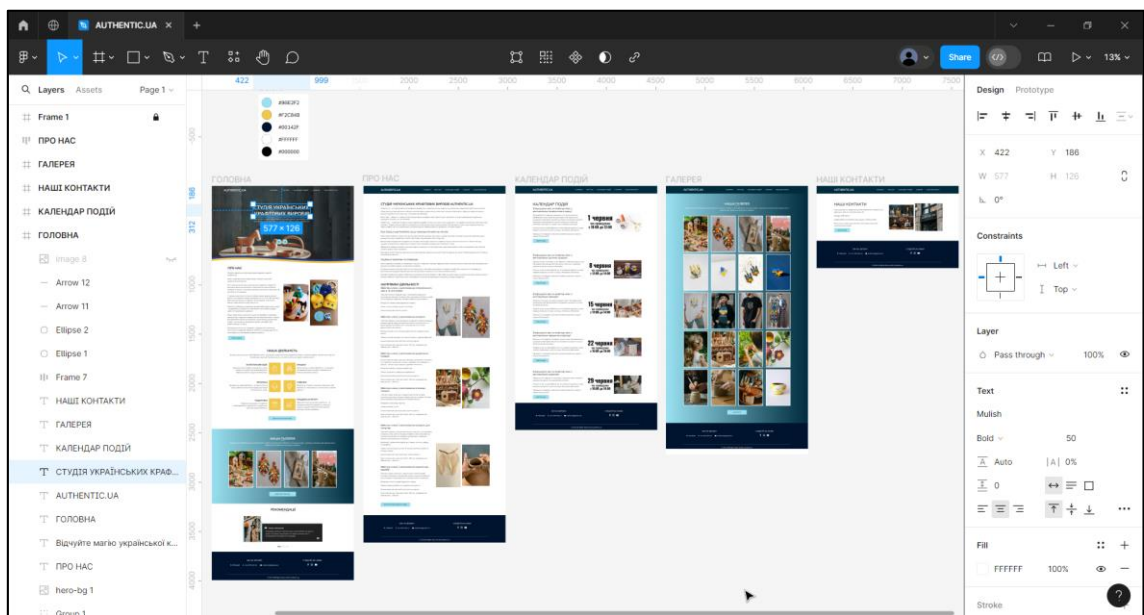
AUTHENTIC.UA ×

Share 13%

Layers Assets Page 1

Frame 1
ПРО НАС
ГАЛЕРЕЯ
НАШІ КОНТАКТИ
КАЛЕНДАР ПОДІЙ
ГОЛОВНА
Image 8
Arrow 12
Arrow 11
Ellipse 2
Ellipse 1
Frame 7
НАШІ КОНТАКТИ
ГАЛЕРЕЯ
КАЛЕНДАР ПОДІЙ
СТУДІЯ УКРАЇНСЬКИХ КРАФ...
AUTHENTIC.UA
ГОЛОВНА
Відчуйте магію української к...
ПРО НАС
hero-bg 1
Group 1

422 999 1500 2000 2500 3000 3500 4000 4500 5000 5500 6000 6500 7000 7500

#86E2F2
#F2C94C
#00142F
#FFFFFF
#000000

ГОЛОВНА
ПРО НАС
КАЛЕНДАР ПОДІЙ
ГАЛЕРЕЯ
НАШІ КОНТАКТИ

СТУДІЯ УКРАЇНСЬКИХ КРАФТОВИХ ВИРОБІВ
577 × 126

1 червня
8 червня
15 червня
22 червня
29 червня

Design Prototype

X 422 Y 186
W 577 H 126
0°

Constraints
Left
Top

Layer
Pass through 100%

Text
Mulish
Bold 50
Auto 0%
0

Fill
FFFFFF 100%

Stroke